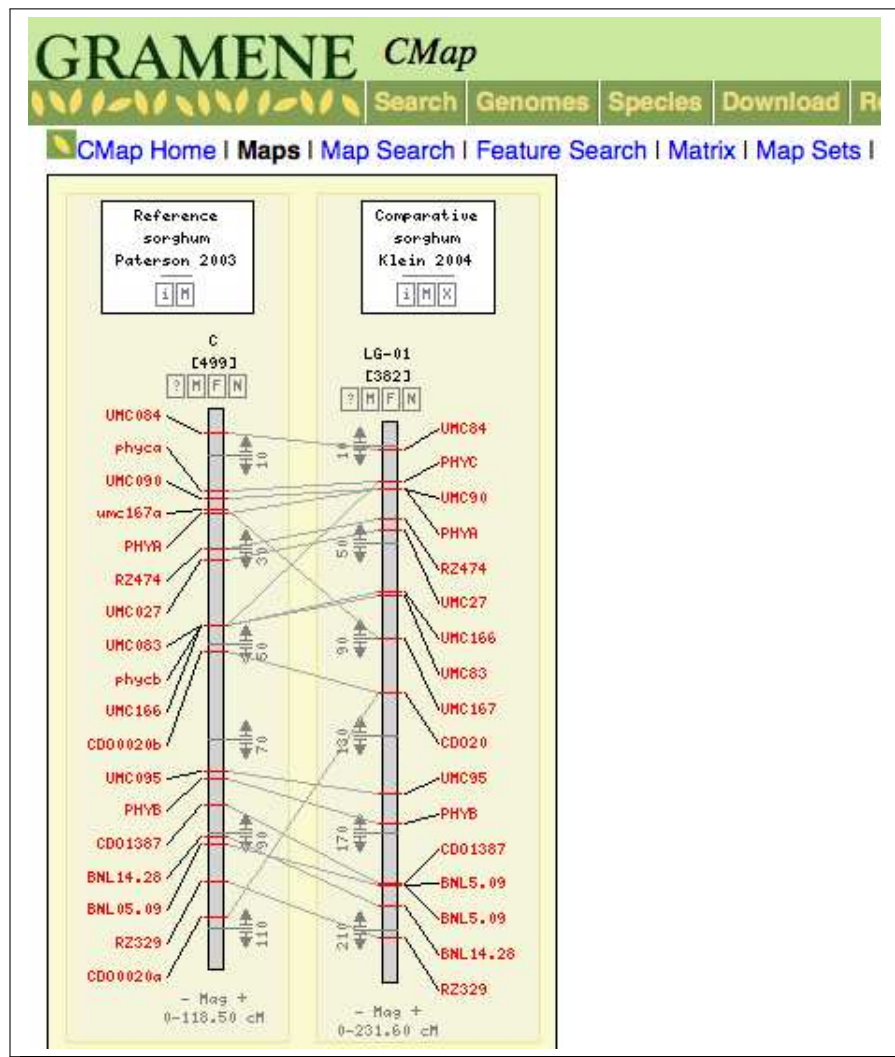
GRAMENE CMap

Search | Genomes | Species | Download | R

CMap Home | Maps | Map Search | Feature Search | Matrix | Map Sets |

Reference sorghum Paterson 2003
i M

Comparative sorghum Klein 2004
i M X

C
[499]
? M F N

LG-01
[382]
? M F N

UMC084
phyca
UMC090
umc167a
PHYA
RZ474
UMC027
UMC083
phycb
UMC166
CDO0020b
UMC095
PHYB
CDO1387
BNL14.28
BNL05.09
RZ329
CDO0020a

10
30
50
70
90
110

10
50
90
130
170
210

UMC84
PHYC
UMC90
PHYA
RZ474
UMC27
UMC166
UMC83
UMC167
CDO20
UMC95
PHYB
CDO1387
BNL5.09
BNL5.09
BNL14.28
RZ329

- Mag +
0-118.50 cM

- Mag +
0-231.60 cM